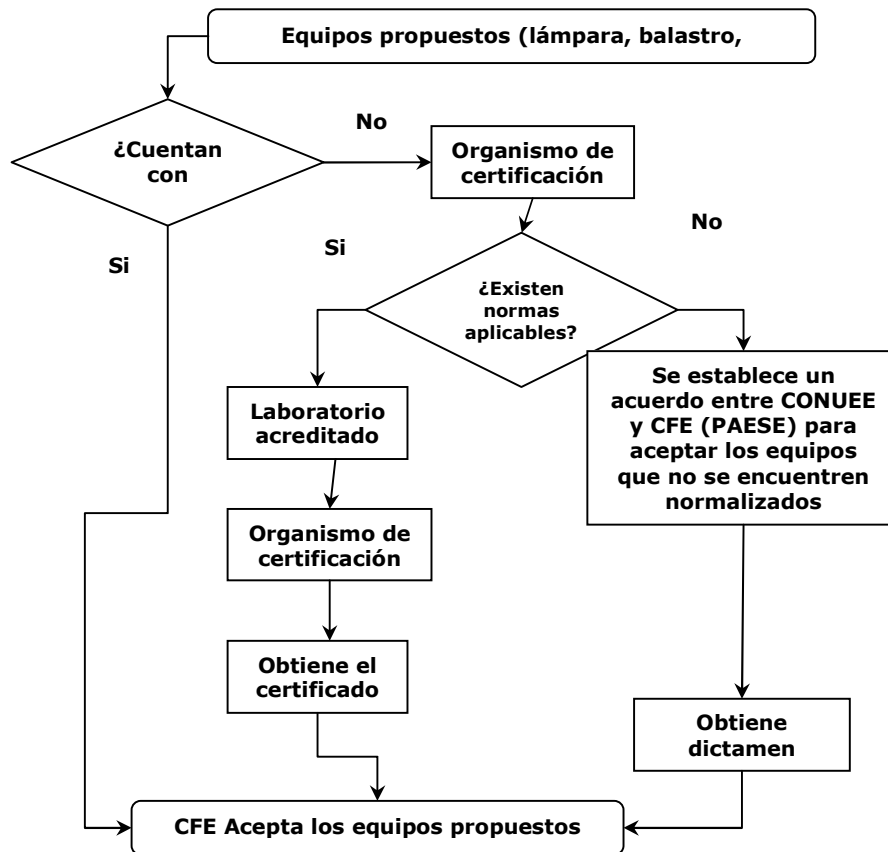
Equipos propuestos (lámpara, balastro,

¿Cuentan con

No

Organismo de certificación

No

Si

Si

¿Existen normas aplicables?

Laboratorio acreditado

Se establece un acuerdo entre CONUEE y CFE (PAESE) para aceptar los equipos que no se encuentren normalizados

Organismo de certificación

Obtiene el certificado

Obtiene dictamen

CFE Acepta los equipos propuestos